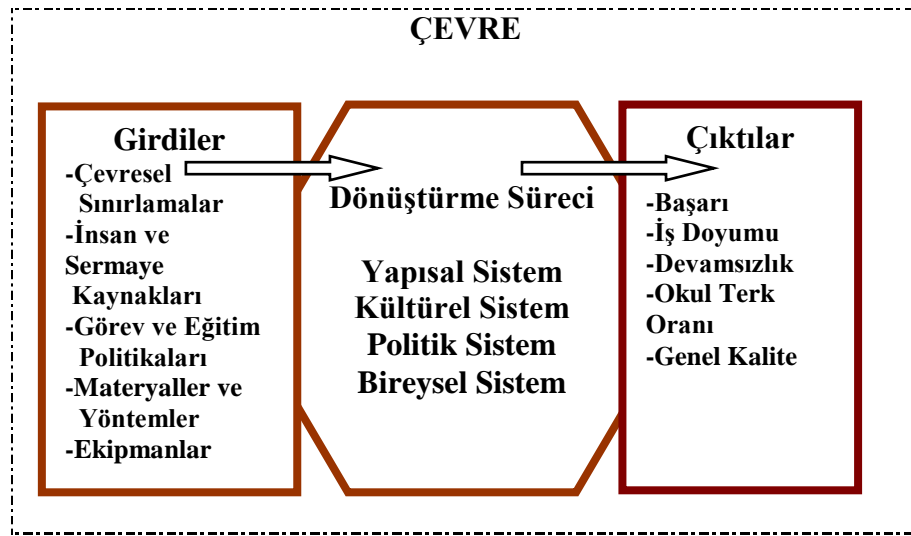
ÇEVRE

Girdiler
-Çevresel Sınırlamalar
-İnsan ve Sermaye Kaynakları
-Görev ve Eğitim Politikaları
-Materyaller ve Yöntemler
-Ekipmanlar

Dönüştürme Süreci

Yapısal Sistem
Kültürel Sistem
Politik Sistem
Bireysel Sistem

Çıktılar
-Başarı
-İş Doyumu
-Devamsızlık
-Okul Terk Oranı
-Genel Kalite